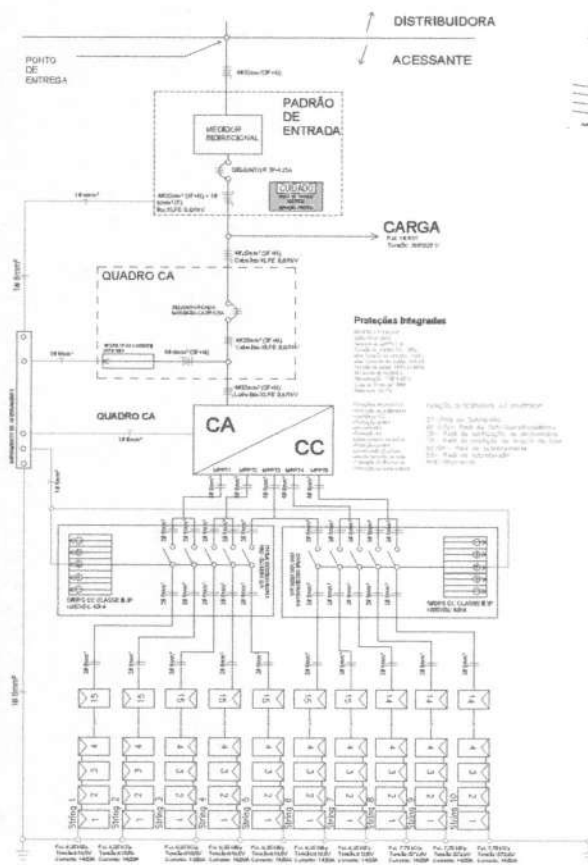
DISTRIBUIDORA

PONTO DE ENTREGA

ACESSANTE

PADRÃO DE ENTRADA

MEDIDOR BIDIRECIONAL

CUIDADO

CARGA

QUADRO CA

Proteções Integradas

QUADRO CA

CA

CC

MPPT1 MPPT2 MPPT3 MPPT4 MPPT5

String 1

String 2

String 3

String 4

String 5

String 6

String 7

String 8

String 9

String 10

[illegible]